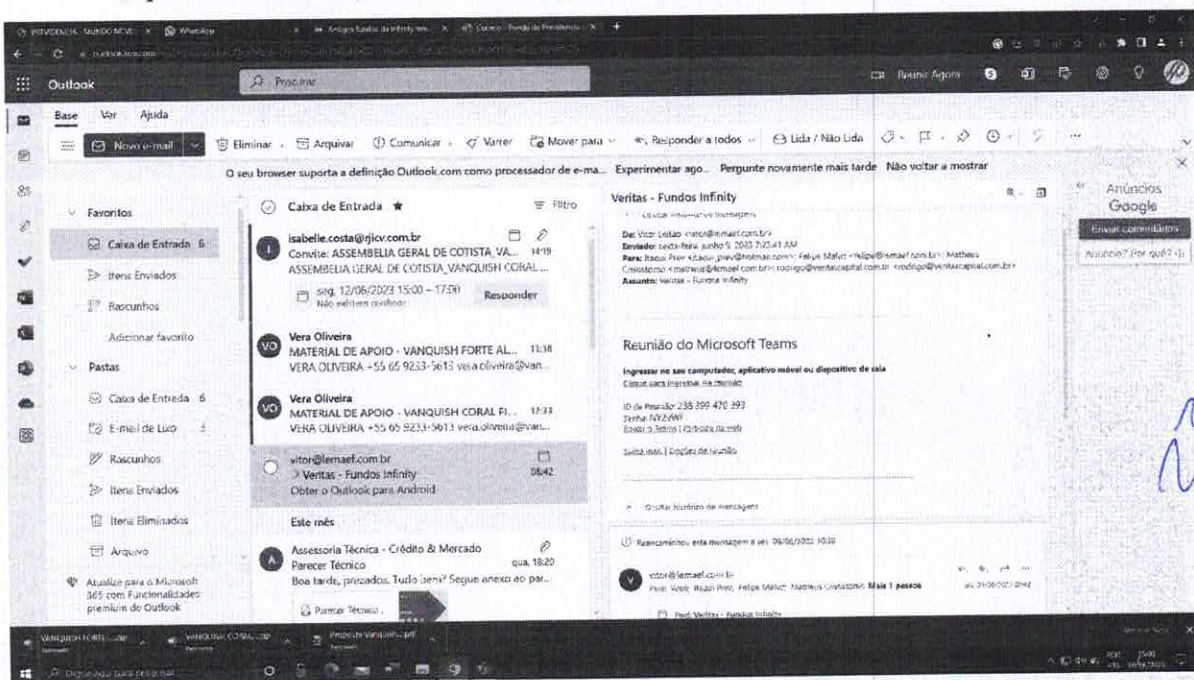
PREVIDENCIA - MUNDO NOVO | WhatsApp | Antigos fundos da Infinity | Correio - Fundo de Previdência

Outlook

Procurar

Reunir Agora

Base Ver Ajuda

Novo e-mail | Eliminar | Arquivar | Comunicar | Varrer | Mover para | Responder a todos | Lida / Não Lida

O seu browser suporta a definição Outlook.com como processador de e-ma... Experimentar ago... Pergunte novamente mais tarde Não voltar a mostrar

Favoritos

Caixa de Entrada 6

Itens Enviados

Rascunhos

Adicionar favorito

Pastas

Caixa de Entrada 6

E-mail de Lixo 3

Rascunhos

Itens Enviados

Itens Eliminados

Arquivo

Atualize para o Microsoft 365 com Funcionalidades premium do Outlook

Caixa de Entrada ★ Filtro

isabelle.costa@rjicv.com.br
Convite: ASSEMBLEIA GERAL DE COTISTA_VA... 14:19
ASSEMBLEIA GERAL DE COTISTA_VANQUISH CORAL...
seg, 12/06/2023 15:00 – 17:00
Não existem conflitos
Responder

Vera Oliveira
MATERIAL DE APOIO - VANQUISH FORTE AL... 11:38
VERA OLIVEIRA +55 65 9233-5613 vera.oliveira@van...

Vera Oliveira
MATERIAL DE APOIO - VANQUISH CORAL FI... 11:33
VERA OLIVEIRA +55 65 9233-5613 vera.oliveira@van...

vitor@lemaef.com.br
> Veritas - Fundos Infinity 08:42
Obter o Outlook para Android

Este mês

Assessoria Técnica - Crédito & Mercado
Parecer Tecnico qua, 18:20
Boa tarde, prezados. Tudo bem? Segue anexo do par...
Parecer Técnico

Veritas - Fundos Infinity

De: Vitor Leitao <vitor@lemaef.com.br>
Enviado: sexta-feira, junho 9, 2023 7:03:41 AM
Para: Itaoui Prev <itaoui_prev@hotmail.com>; Felipe Mafuz <felipe@lemaef.com.br>; Matheus Cristostomo <matheus@lemaef.com.br>; rodrigo@veritascapital.com.br <rodrigo@veritascapital.com.br>
Assunto: Veritas - Fundos Infinity

Reunião do Microsoft Teams

Ingressar no seu computador, aplicativo móvel ou dispositivo de sala
Clique aqui para ingressar na reunião

ID da Reunião: 238 399 470 393
Senha: NYZNW
Baixar o Teams | Ingressar na web

Saiba mais | Opções de reunião

Ocultar histórico de mensagens

Reencaminhou esta mensagem a ver: 09/06/2023 10:39

vitor@lemaef.com.br
Para: Vocé; Itaoui Prev; Felipe Mafuz; Matheus Cristostomo Mais 1 pessoa

Anúncios Google
Enviar comentários
Anúncio? Por quê?

VANQUISH FORTE ...zip | VANQUISH CORAL...zip | Proposta Vanquish...pdf

Digite aqui para pesquisar